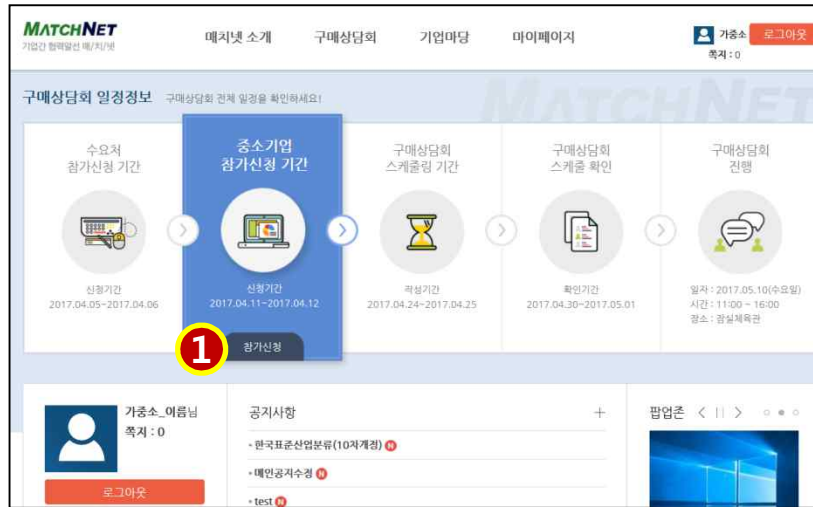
MATCHNET
기업간 협력열선 매/치/넷

매치넷 소개 구매상담회 기업마당 마이페이지

가중소 로그아웃
쪽지 : 0

구매상담회 일정정보 구매상담회 전체 일정을 확인하세요!

MATCHNET

수요처 참가신청 기간
신청기간
2017.04.05~2017.04.06

중소기업 참가신청 기간
신청기간
2017.04.11~2017.04.12
1
참가신청

구매상담회 스케줄링 기간
작성기간
2017.04.24~2017.04.25

구매상담회 스케줄 확인
확인기간
2017.04.30~2017.05.01

구매상담회 진행
일자 : 2017.05.10(수요일)
시간 : 11:00 ~ 16:00
장소 : 잠실체육관

가중소_이름님
쪽지 : 0
로그아웃

공지사항 +
• 한국표준산업분류(10차개정) N
• 메인공지수정 N
• test N

팝업존 < || >